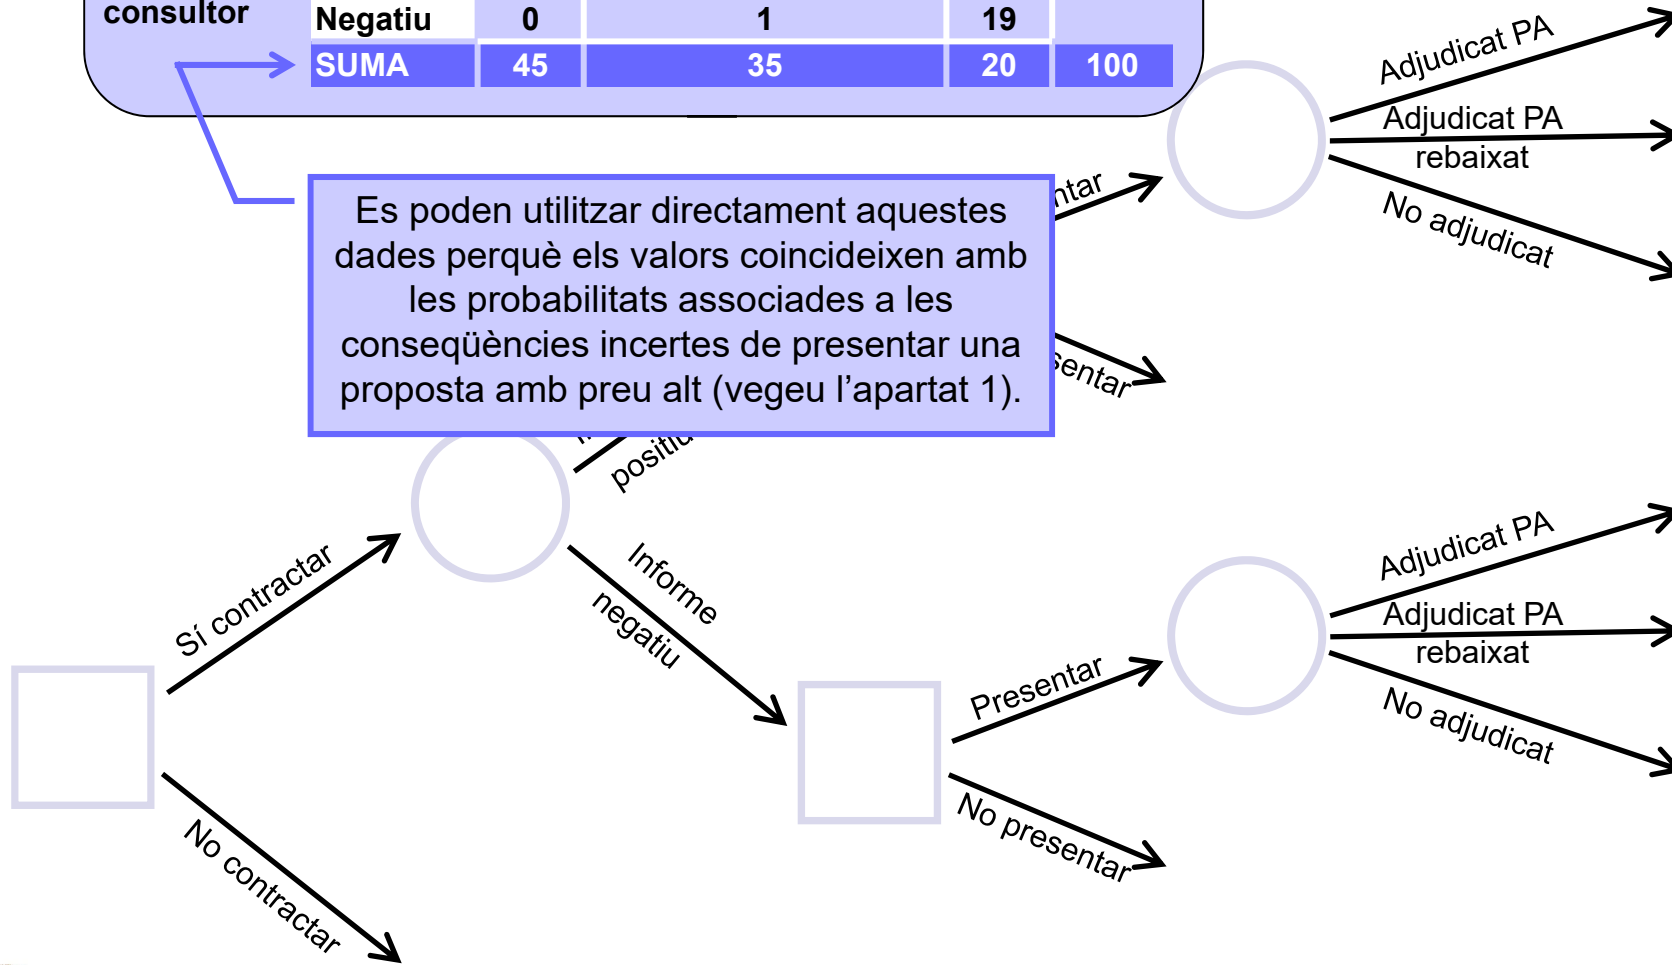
consultor

| Negatiu | 0 | 1 | 19 | |
|---|---|---|---|---|
| SUMA | 45 | 35 | 20 | 100 |

Es poden utilitzar directament aquestes dades perquè els valors coincideixen amb les probabilitats associades a les conseqüències incertes de presentar una proposta amb preu alt (vegeu l'apartat 1).

ntar

sentar

positiu

Adjudicat PA

Adjudicat PA rebaixat

No adjudicat

Sí contractar

Informe negatiu

Presentar

No presentar

Adjudicat PA

Adjudicat PA rebaixat

No adjudicat

No contractar